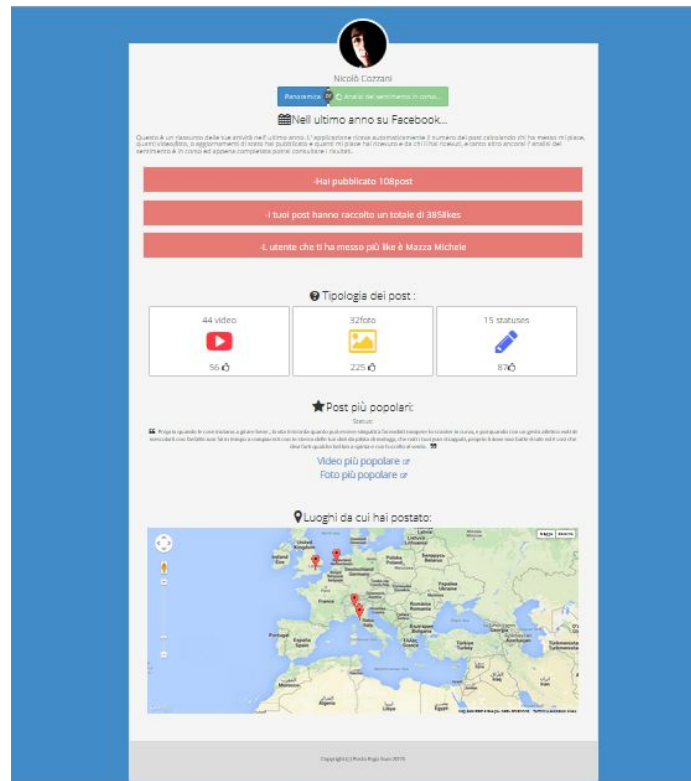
Nicolò Cozzani

Panoramica | Analisi del sentimento in corso...

Nell ultimo anno su Facebook...

Questo è un riassunto delle sue attività nell'ultimo anno. L'applicazione ricava automaticamente il numero dei post calcolando chi ha messo mi piace, quanti video/foto, o aggiornamenti di stato hai pubblicato e quanti mi piace hai ricevuto e da chi li hai ricevuti, inoltre ancora l'analisi del sentimento è in corso ed appena completata potrai consultare i risultati.

-Hai pubblicato 108post

-I tuoi post hanno raccolto un totale di 3858likes

-L utente che ti ha messo più like è Mazza Michele

Tipologia dei post :

| 44 video | 32foto | 15 statuses |
|---|---|---|
| 56 | 225 | 87 |

Post più popolari:

Status:

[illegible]

Video più popolare

Foto più popolare

Luoghi da cui hai postato:

Mappa Satellite

Copyright (c) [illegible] 2015